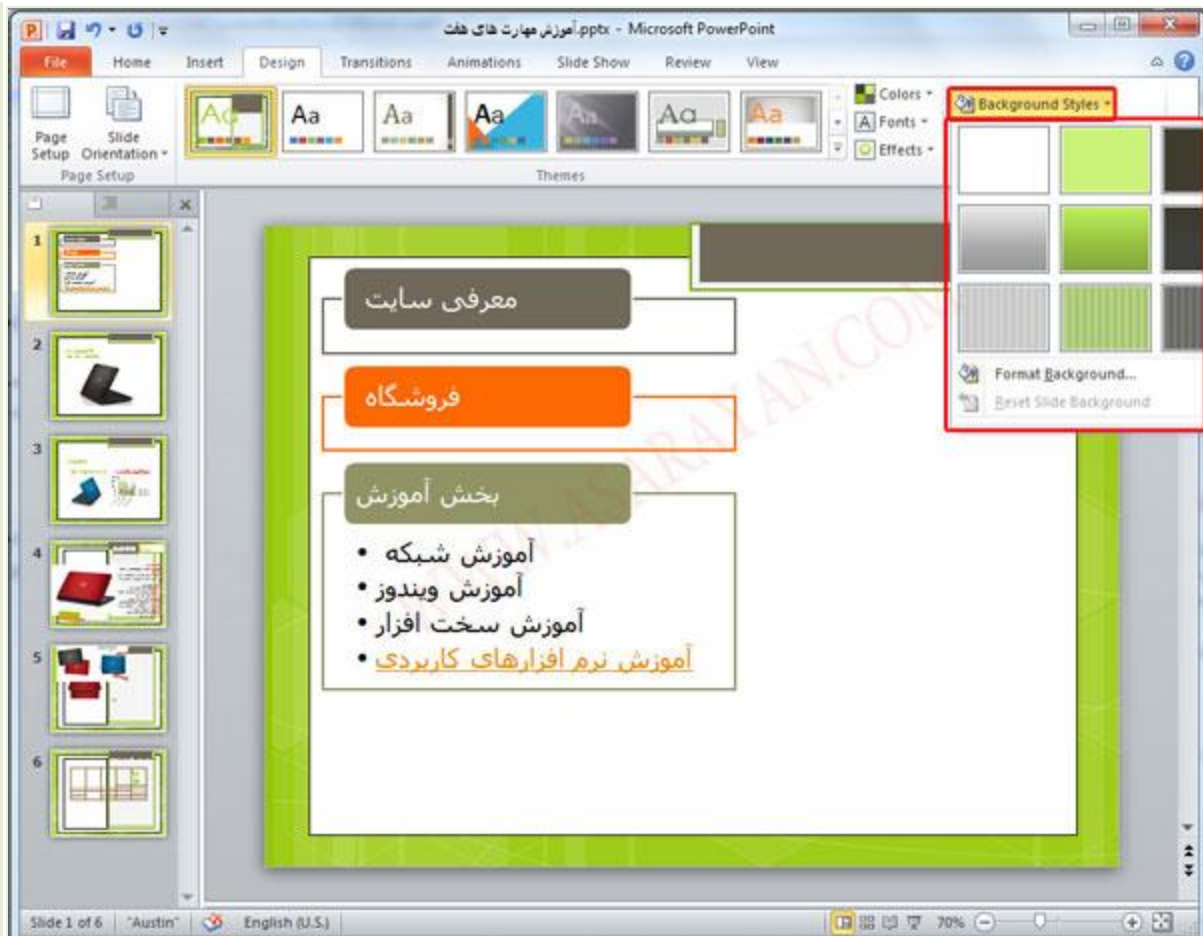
آموزش مهارت های هفت.pptx - Microsoft PowerPoint

File Home Insert Design Transitions Animations Slide Show Review View

Page Setup Slide Orientation
Page Setup

Aa Aa Aa Aa Aa Aa Aa
Themes

Colors
Fonts
Effects

Background Styles

Format Background...
Reset Slide Background

1
2
3
4
5
6

معرفی سایت

فروشگاه

بخش آموزش

• آموزش شبکه
• آموزش ویندوز
• آموزش سخت افزار
• آموزش نرم افزارهای کاربردی

WWW.ASARAYAN.COM

Slide 1 of 6 "Austin" English (U.S.) 70%